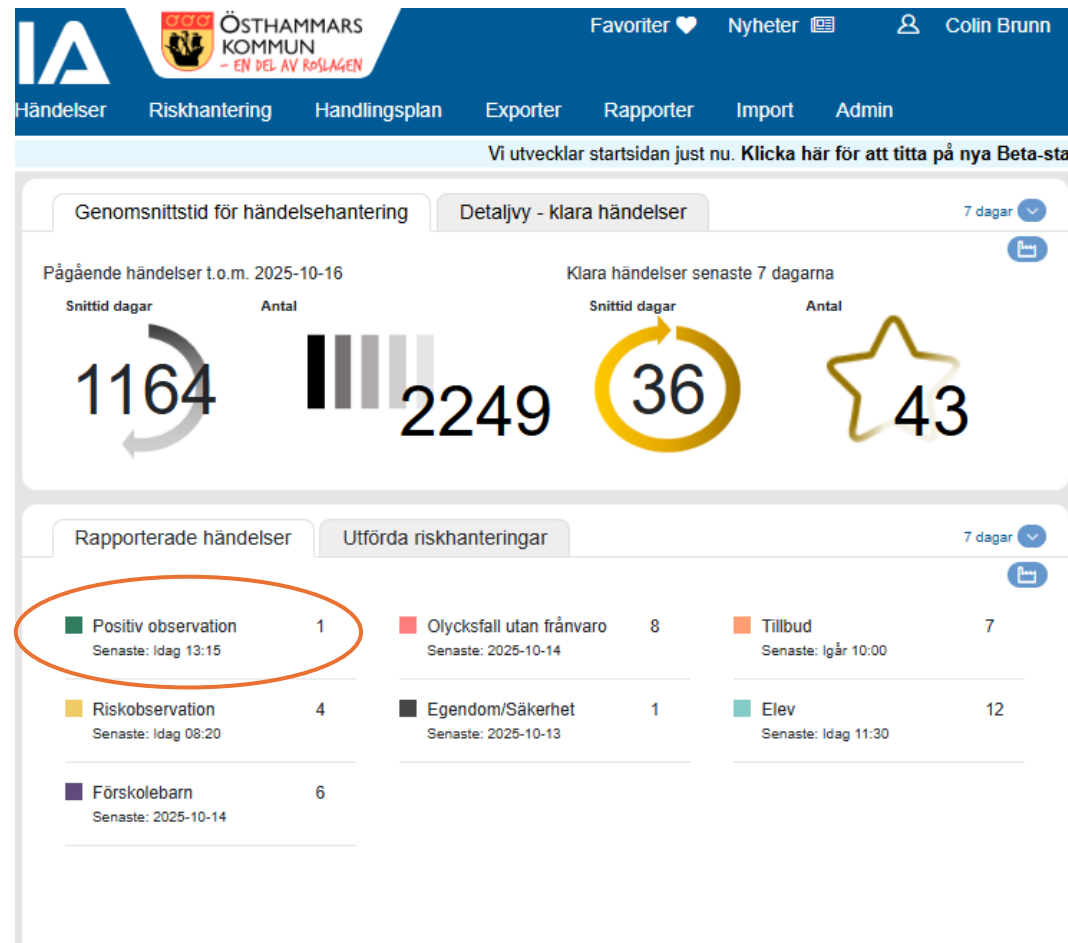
IA

ÖSTHAMMARS KOMMUN
– EN DEL AV ROSLAGEN

Favoriter Nyheter Colin Brunn

Händelser Riskhantering Handlingsplan Exporter Rapporter Import Admin

Vi utvecklar startsidan just nu. Klicka här för att titta på nya Beta-sta

Genomsnittstid för händelsehantering | Detaljvy - klara händelser | 7 dagar

Pågående händelser t.o.m. 2025-10-16

Snittid dagar
1164

Antal
2249

Klara händelser senaste 7 dagarna

Snittid dagar
36

Antal
43

Rapporterade händelser | Utförda riskhanteringar | 7 dagar

Positiv observation 1
Senaste: Idag 13:15

Olycksfall utan frånvaro 8
Senaste: 2025-10-14

Tillbud 7
Senaste: Igår 10:00

Riskobservation 4
Senaste: Idag 08:20

Egendom/Säkerhet 1
Senaste: 2025-10-13

Elev 12
Senaste: Idag 11:30

Förskolebarn 6
Senaste: 2025-10-14